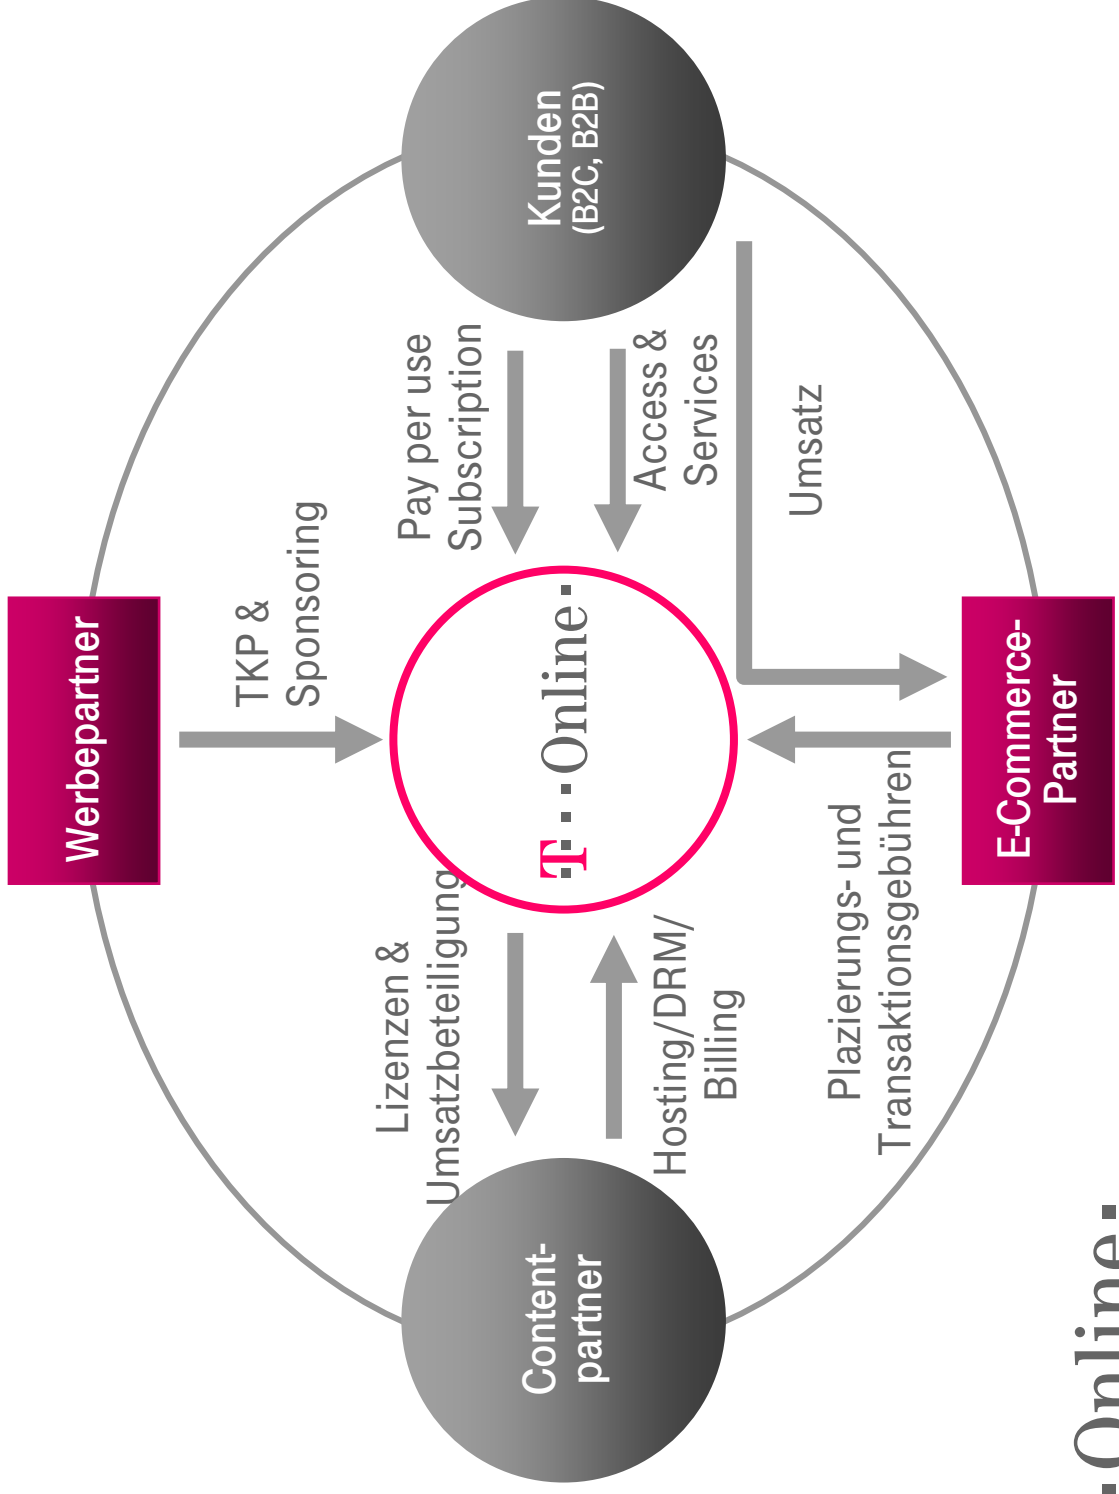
Kunden
(B2C, B2B)

Pay per use
Subscription

Access &
Services

Umsatz

Werbepartner

TKP &
Sponsoring

T · · Online ·

E-Commerce-
Partner

Plazierungs- und
Transaktionsgebühren

Lizenzen &
Umsatzbeteiligung

Hosting/DRM/
Billing

Content-
partner

·Online·